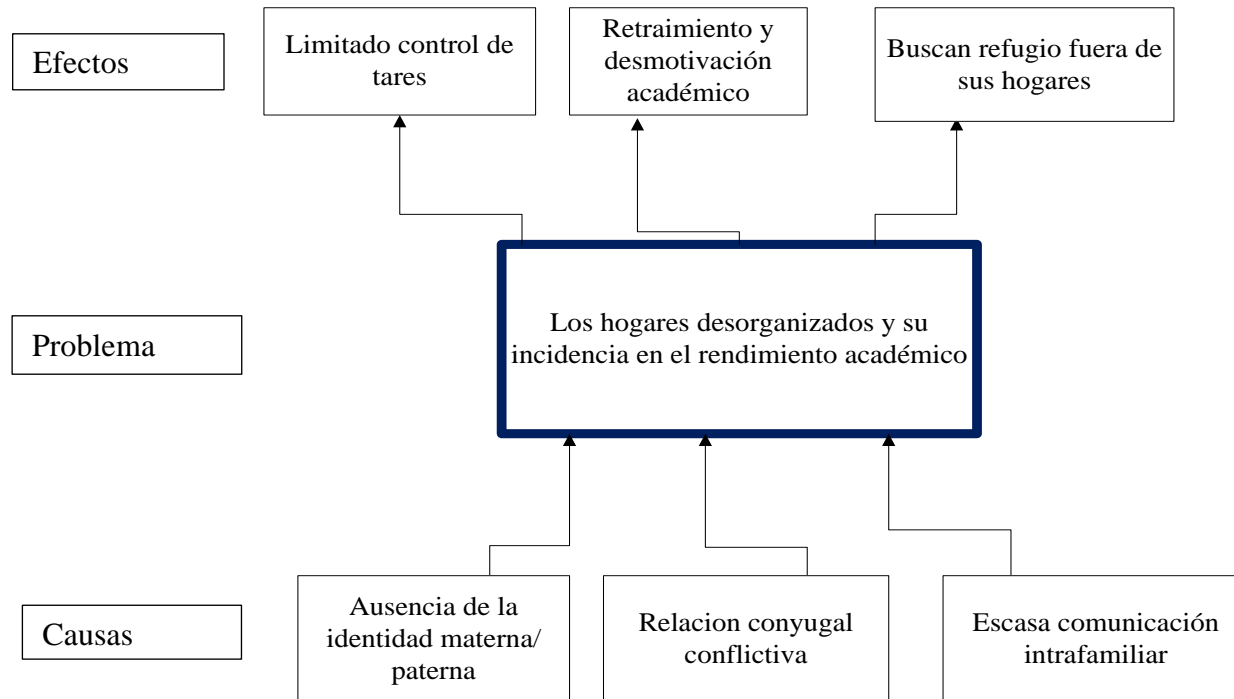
Efectos

Limitado control de tares

Retraimiento y desmotivación académico

Buscan refugio fuera de sus hogares

Problema

Los hogares desorganizados y su incidencia en el rendimiento académico

Causas

Ausencia de la identidad materna/ paterna

Relacion conyugal conflictiva

Escasa comunicación intrafamiliar